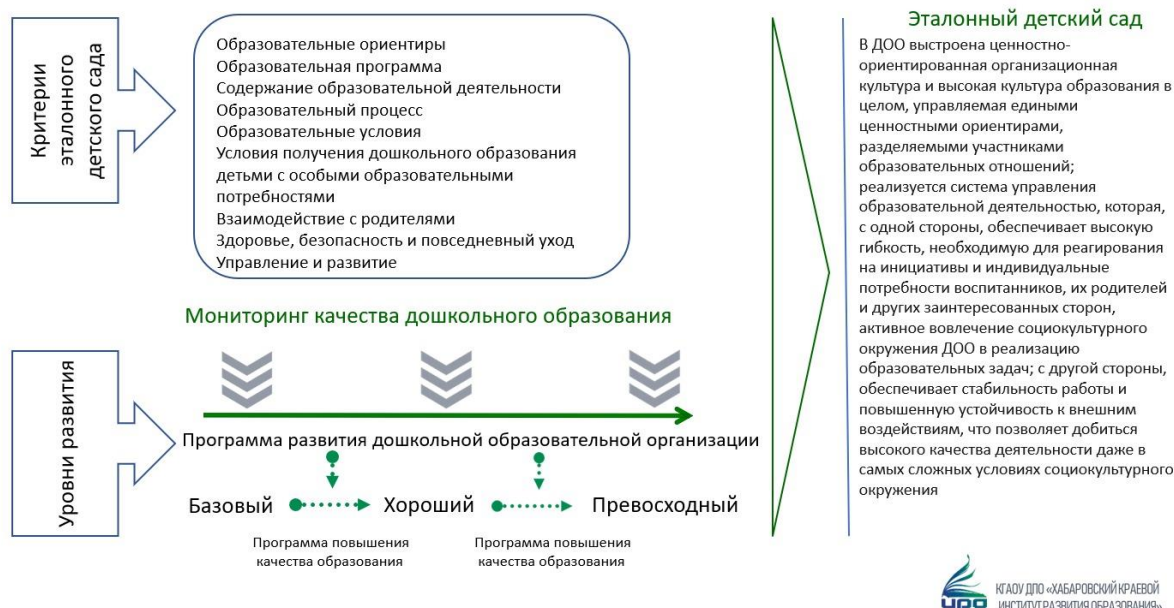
Критерии эталонного детского сада

Образовательные ориентиры
Образовательная программа
Содержание образовательной деятельности
Образовательный процесс
Образовательные условия
Условия получения дошкольного образования детьми с особыми образовательными потребностями
Взаимодействие с родителями
Здоровье, безопасность и повседневный уход
Управление и развитие

Мониторинг качества дошкольного образования

Уровни развития

Программа развития дошкольной образовательной организации

Базовый Хороший Превосходный

Программа повышения качества образования

Программа повышения качества образования

Эталонный детский сад

В ДОО выстроена ценностно-ориентированная организационная культура и высокая культура образования в целом, управляемая едиными ценностными ориентирами, разделяемыми участниками образовательных отношений; реализуется система управления образовательной деятельностью, которая, с одной стороны, обеспечивает высокую гибкость, необходимую для реагирования на инициативы и индивидуальные потребности воспитанников, их родителей и других заинтересованных сторон, активное вовлечение социокультурного окружения ДОО в реализацию образовательных задач; с другой стороны, обеспечивает стабильность работы и повышенную устойчивость к внешним воздействиям, что позволяет добиться высокого качества деятельности даже в самых сложных условиях социокультурного окружения

ИРО КГАОУ ДПО «ХАБАРОВСКИЙ КРАЕВОЙ ИНСТИТУТ РАЗВИТИЯ ОБРАЗОВАНИЯ»